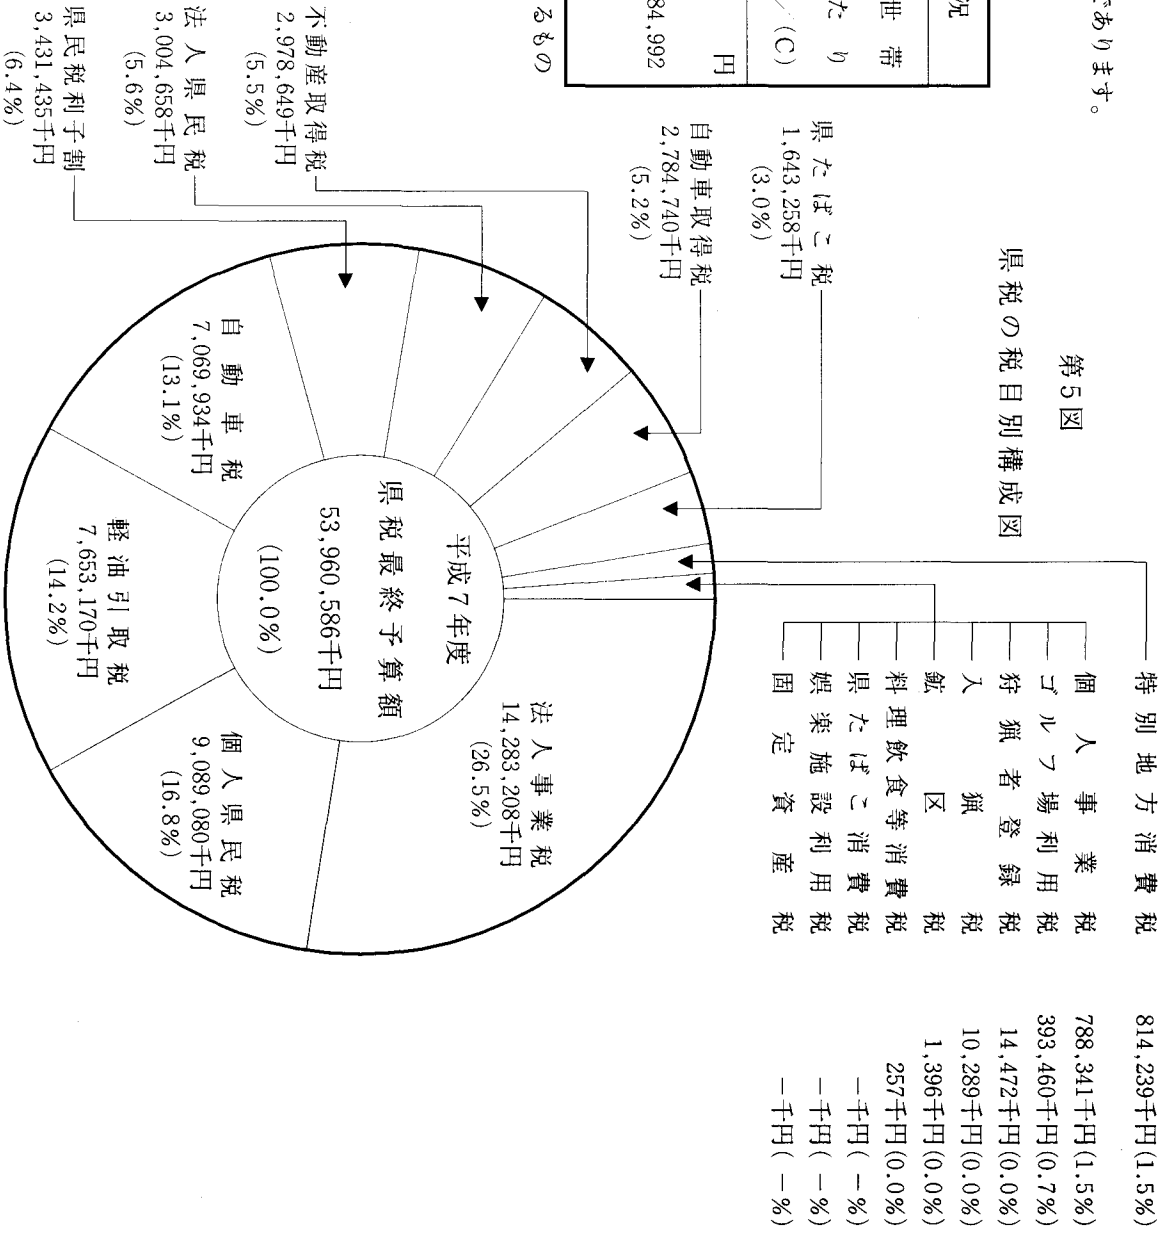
であります。

況

世帯

たり

(C)

円

84,992

るもの

第5図

県税の税目別構成図

特別地方消費税　814,239千円(1.5%)

個人事業税　788,341千円(1.5%)

ゴルフ場利用税　393,460千円(0.7%)

狩猟者登録税　14,472千円(0.0%)

入猟税　10,289千円(0.0%)

鉱区税　1,396千円(0.0%)

料理飲食等消費税　257千円(0.0%)

県たばこ消費税　－千円(－%)

娯楽施設利用税　－千円(－%)

固定資産税　－千円(－%)

県たばこ税
1,643,258千円
(3.0%)

自動車取得税
2,784,740千円
(5.2%)

不動産取得税
2,978,649千円
(5.5%)

法人県民税
3,004,658千円
(5.6%)

県民税利子割
3,431,435千円
(6.4%)

平成7年度
県税最終予算額
53,960,586千円
(100.0%)

法人事業税
14,283,208千円
(26.5%)

個人県民税
9,089,080千円
(16.8%)

軽油引取税
7,653,170千円
(14.2%)

自動車税
7,069,934千円
(13.1%)